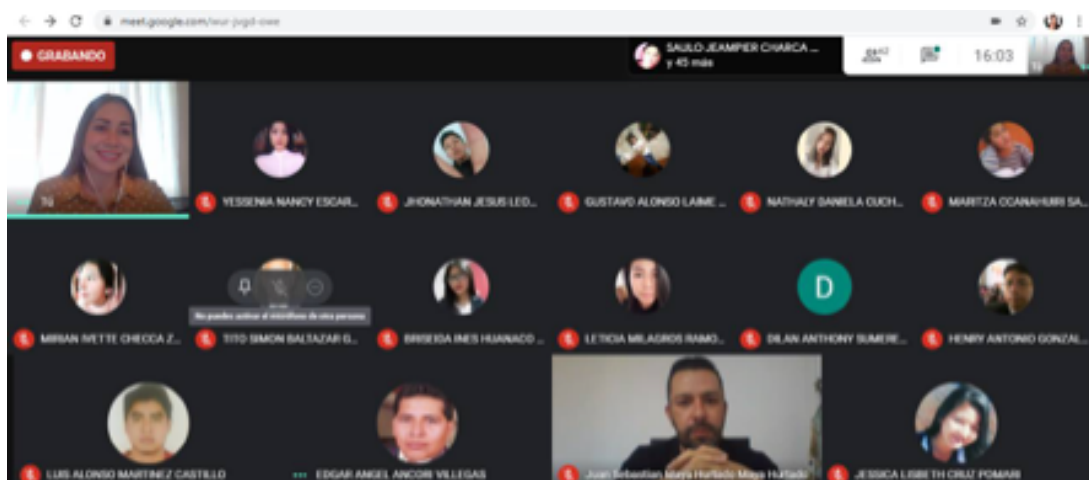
meet.google.com/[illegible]

GRABANDO

SAULO JEAMPIER CHARCA ... y 45 más

16:03

Tú

YESSENIA NANCY ESCAR...

JHONATHAN JESUS LED...

GUSTAVO ALONSO LAIME ...

NATHALY DANIELA CUCH...

MARITZA CCANAHUIRI SA...

No puedes activar el micrófono de otra persona

D

MIRIAN IVETTE CHECCA Z...

TITO SIMON BALTAZAR G...

BRISEIDA INES HUANACO ...

LETICIA MILAGROS RAMO...

DILAN ANTHONY SUMERE...

HENRY ANTONIO GONZAL...

LUIS ALONSO MARTINEZ CASTILLO

EDGAR ANGEL ANCORI VILLEGAS

Juan Sebastian Maya Hurtado Maya Hurtado

JESSICA LISBETH CRUZ POMARI